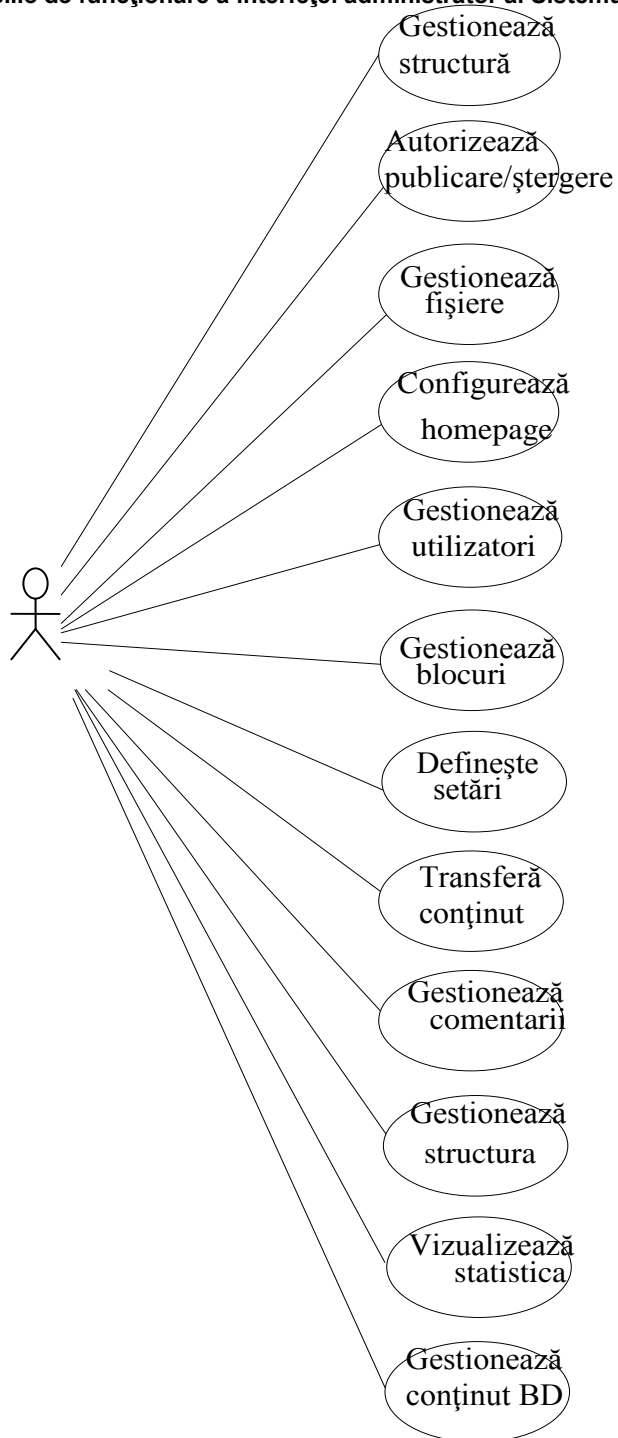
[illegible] de funcţionare a interfeţei administrator al Sistem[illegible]

Gestionează structură

Autorizează publicare/ştergere

Gestionează fişiere

Configurează homepage

Gestionează utilizatori

Gestionează blocuri

Defineşte setări

Transferă conţinut

Gestionează comentarii

Gestionează structura

Vizualizează statistica

Gestionează conţinut BD